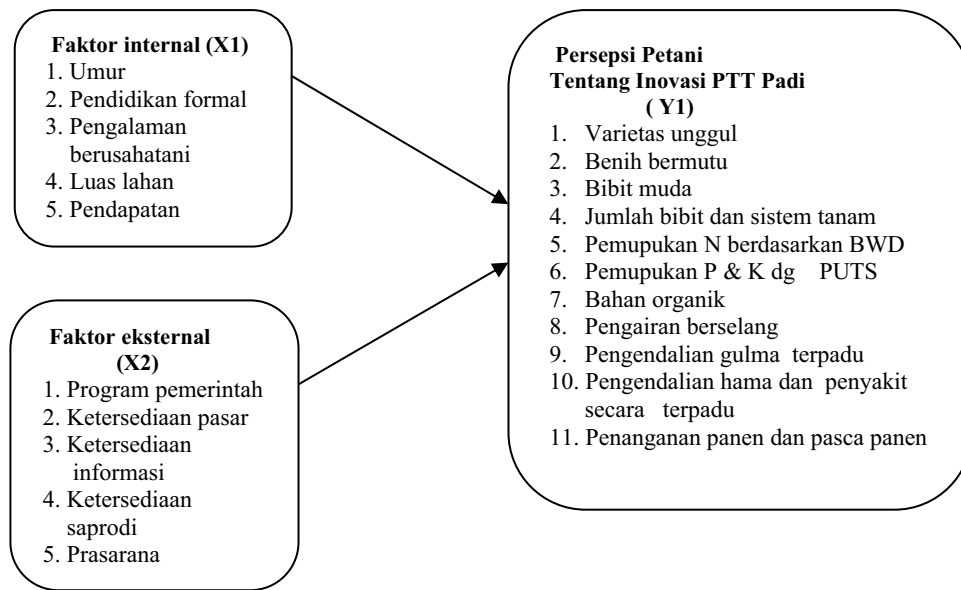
**Faktor internal (X1)**
1. Umur
2. Pendidikan formal
3. Pengalaman berusahatani
4. Luas lahan
5. Pendapatan

**Faktor eksternal (X2)**
1. Program pemerintah
2. Ketersediaan pasar
3. Ketersediaan informasi
4. Ketersediaan saprodi
5. Prasarana

**Persepsi Petani Tentang Inovasi PTT Padi ( Y1)**
1. Varietas unggul
2. Benih bermutu
3. Bibit muda
4. Jumlah bibit dan sistem tanam
5. Pemupukan N berdasarkan BWD
6. Pemupukan P & K dg PUTS
7. Bahan organik
8. Pengairan berselang
9. Pengendalian gulma terpadu
10. Pengendalian hama dan penyakit secara terpadu
11. Penanganan panen dan pasca panen